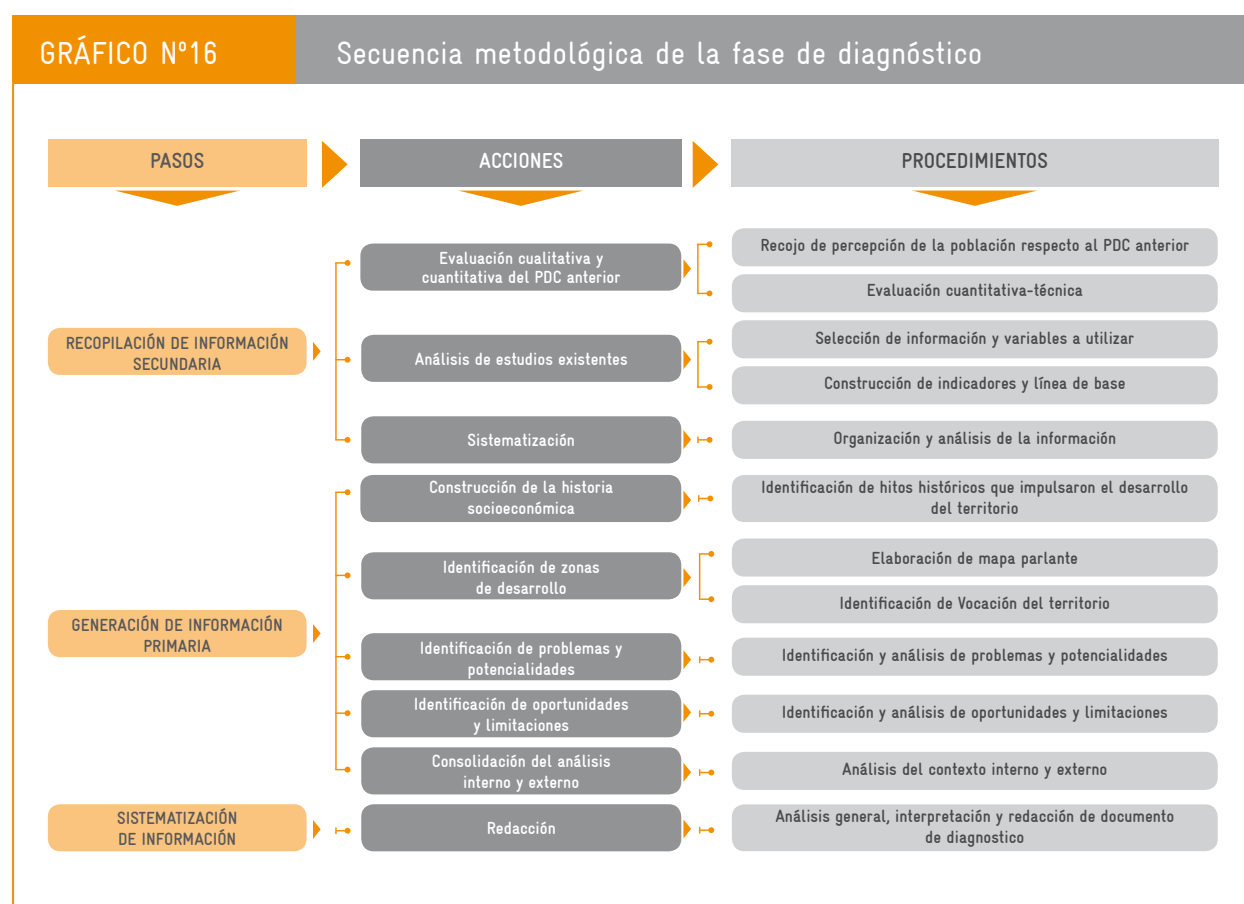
GRÁFICO N°16

Secuencia metodológica de la fase de diagnóstico

PASOS

ACCIONES

PROCEDIMIENTOS

RECOPILACIÓN DE INFORMACIÓN SECUNDARIA

Evaluación cualitativa y cuantitativa del PDC anterior

Recojo de percepción de la población respecto al PDC anterior

Evaluación cuantitativa-técnica

Análisis de estudios existentes

Selección de información y variables a utilizar

Construcción de indicadores y línea de base

Sistematización

Organización y análisis de la información

GENERACIÓN DE INFORMACIÓN PRIMARIA

Construcción de la historia socioeconómica

Identificación de hitos históricos que impulsaron el desarrollo del territorio

Identificación de zonas de desarrollo

Elaboración de mapa parlante

Identificación de Vocación del territorio

Identificación de problemas y potencialidades

Identificación y análisis de problemas y potencialidades

Identificación de oportunidades y limitaciones

Identificación y análisis de oportunidades y limitaciones

Consolidación del análisis interno y externo

Análisis del contexto interno y externo

SISTEMATIZACIÓN DE INFORMACIÓN

Redacción

Análisis general, interpretación y redacción de documento de diagnostico